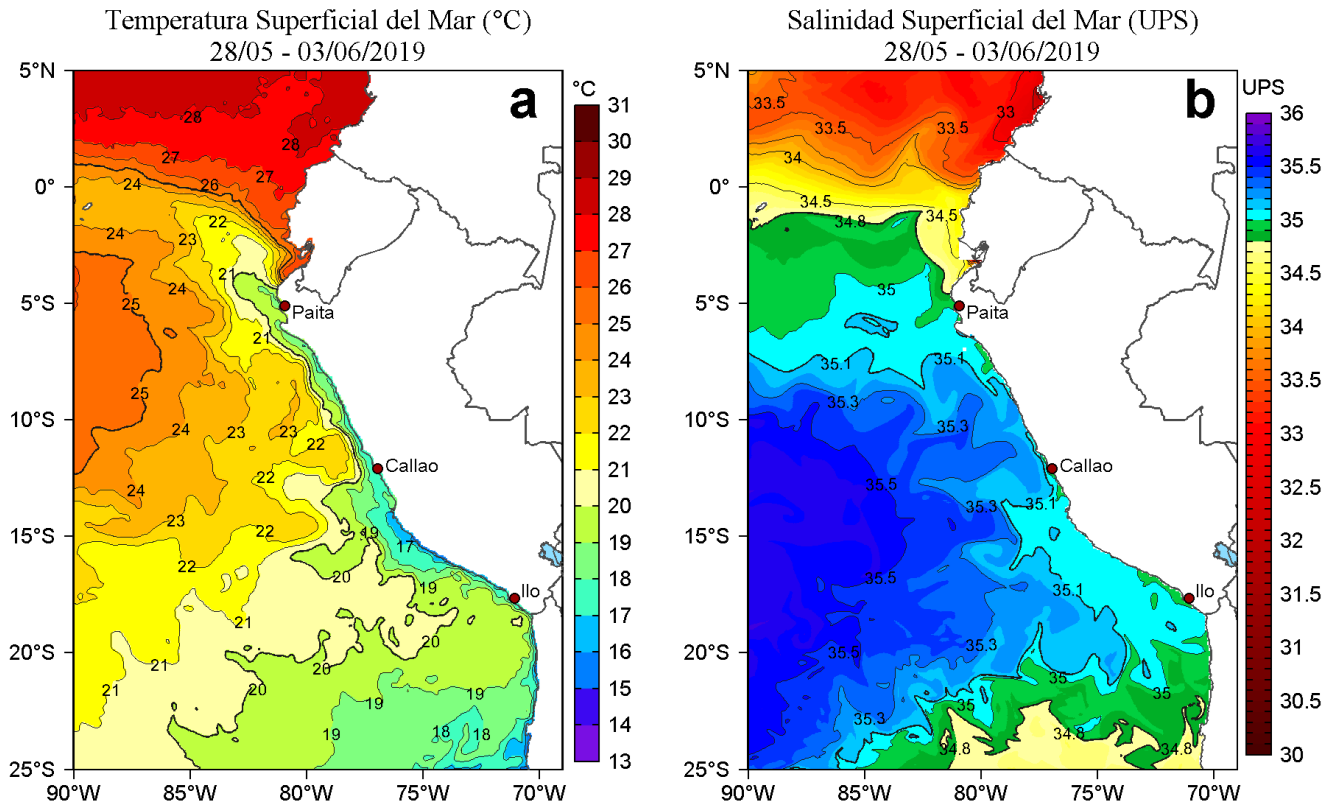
Temperatura Superficial del Mar (°C)
28/05 - 03/06/2019

a

°C
31
30
29
28
27
26
25
24
23
22
21
20
19
18
17
16
15
14
13

5°N
0°
5°S
10°S
15°S
20°S
25°S
90°W
85°W
80°W
75°W
70°W

28
28
27
27
26
24
24
22
23
24
21
25
21
25
24
23
23
22
22
24
22
23
22
19
17
22
20
19
21
20
21
20
20
19
21
19
19
18
18

Paita
Callao
Ilo

Salinidad Superficial del Mar (UPS)
28/05 - 03/06/2019

b

UPS
36
35.5
35
34.5
34
33.5
33
32.5
32
31.5
31
30.5
30

5°N
0°
5°S
10°S
15°S
20°S
25°S
90°W
85°W
80°W
75°W
70°W

33.5
33
33.5
33.5
34
34.5
34.8
34.5
35
35.1
35.1
35.3
35.3
35.5
35.3
35.1
35.5
35.1
35.5
35.3
35
35
35
35.3
34.8
34.8
34.8

Paita
Callao
Ilo